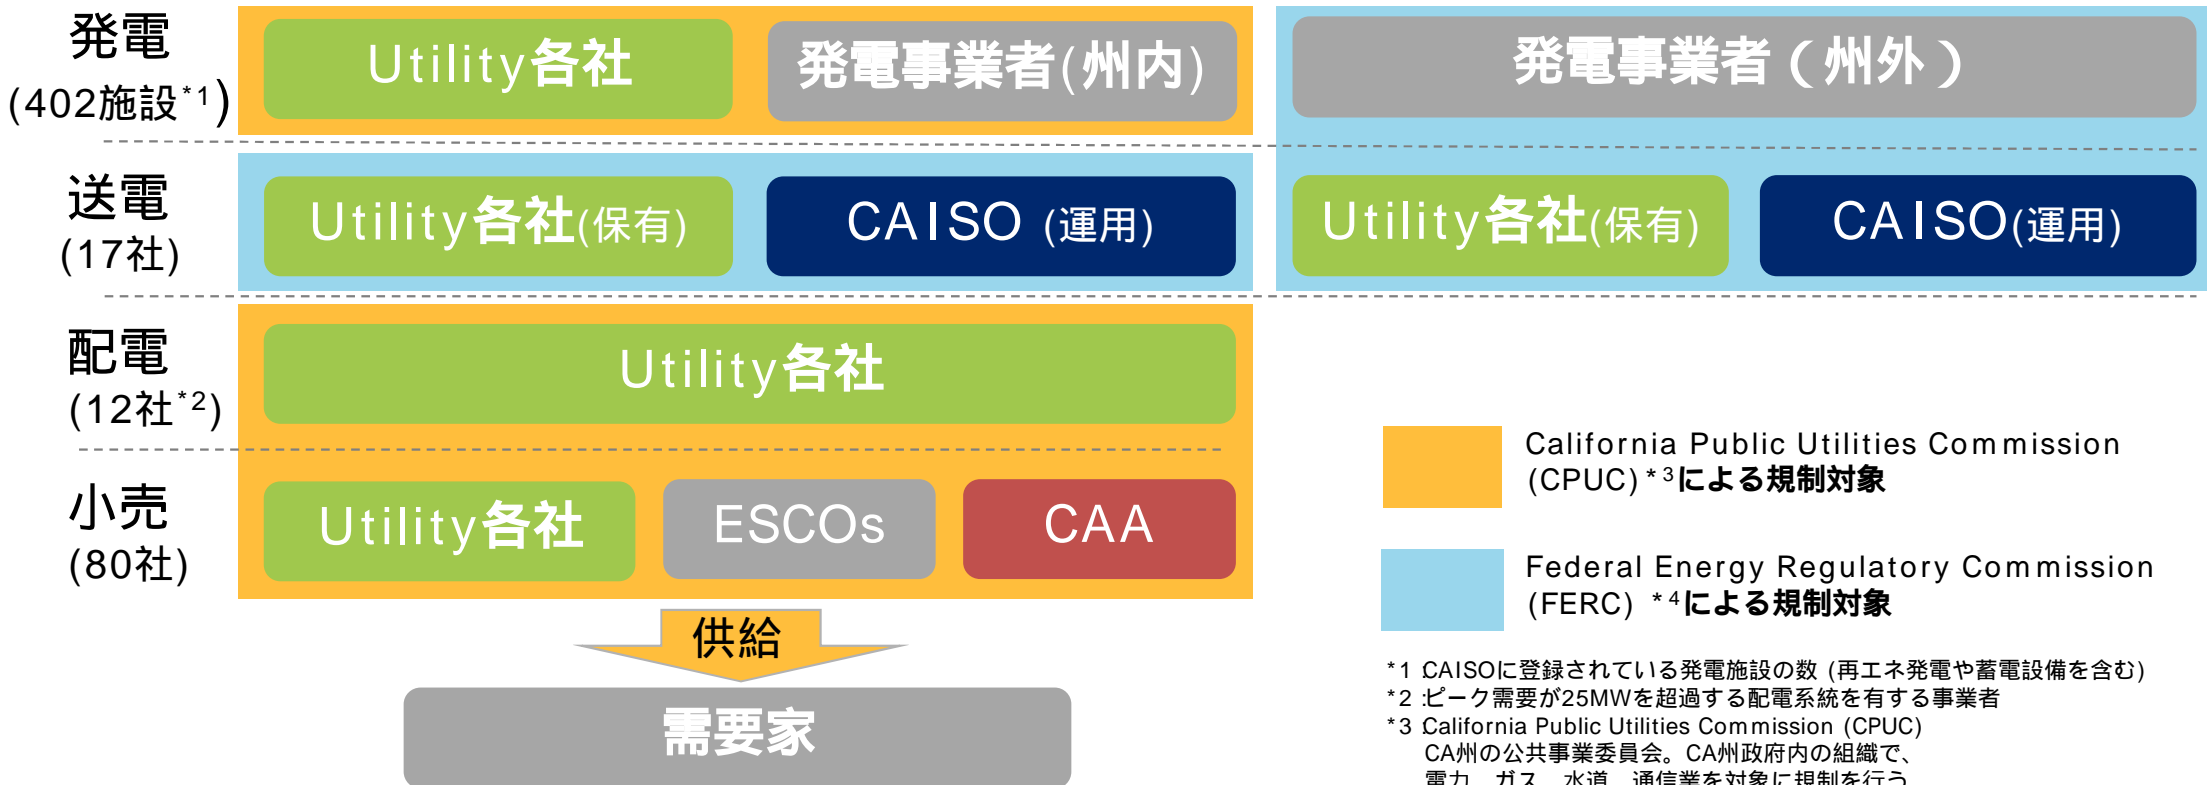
発電
(402施設$^{*1}$)

Utility各社

発電事業者(州内)

発電事業者(州外)

送電
(17社)

Utility各社(保有)

CAISO (運用)

Utility各社(保有)

CAISO(運用)

配電
(12社$^{*2}$)

Utility各社

小売
(80社)

Utility各社

ESCOs

CAA

供給

需要家

California Public Utilities Commission (CPUC)$^{*3}$による規制対象

Federal Energy Regulatory Commission (FERC) $^{*4}$による規制対象

*1 CAISOに登録されている発電施設の数 (再エネ発電や蓄電設備を含む)
*2 ピーク需要が25MWを超過する配電系統を有する事業者
*3 California Public Utilities Commission (CPUC)
CA州の公共事業委員会。CA州政府内の組織で、
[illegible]